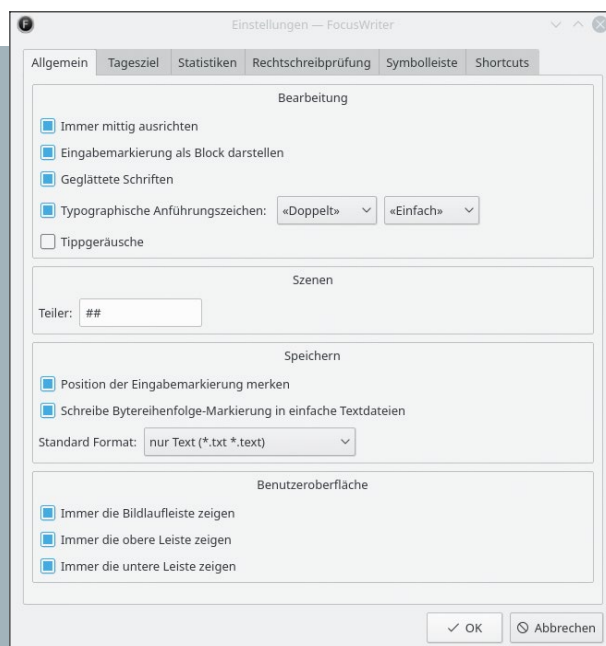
Einstellungen — FocusWriter

Allgemein | Tagesziel | Statistiken | Rechtschreibprüfung | Symbolleiste | Shortcuts

Bearbeitung

Immer mittig ausrichten

Eingabemarkierung als Block darstellen

Geglättete Schriften

Typographische Anführungszeichen: «Doppelt» «Einfach»

Tippgeräusche

Szenen

Teiler: ##

Speichern

Position der Eingabemarkierung merken

Schreibe Bytereihenfolge-Markierung in einfache Textdateien

Standard Format: nur Text (*.txt *.text)

Benutzeroberfläche

Immer die Bildlaufleiste zeigen

Immer die obere Leiste zeigen

Immer die untere Leiste zeigen

OK | Abbrechen